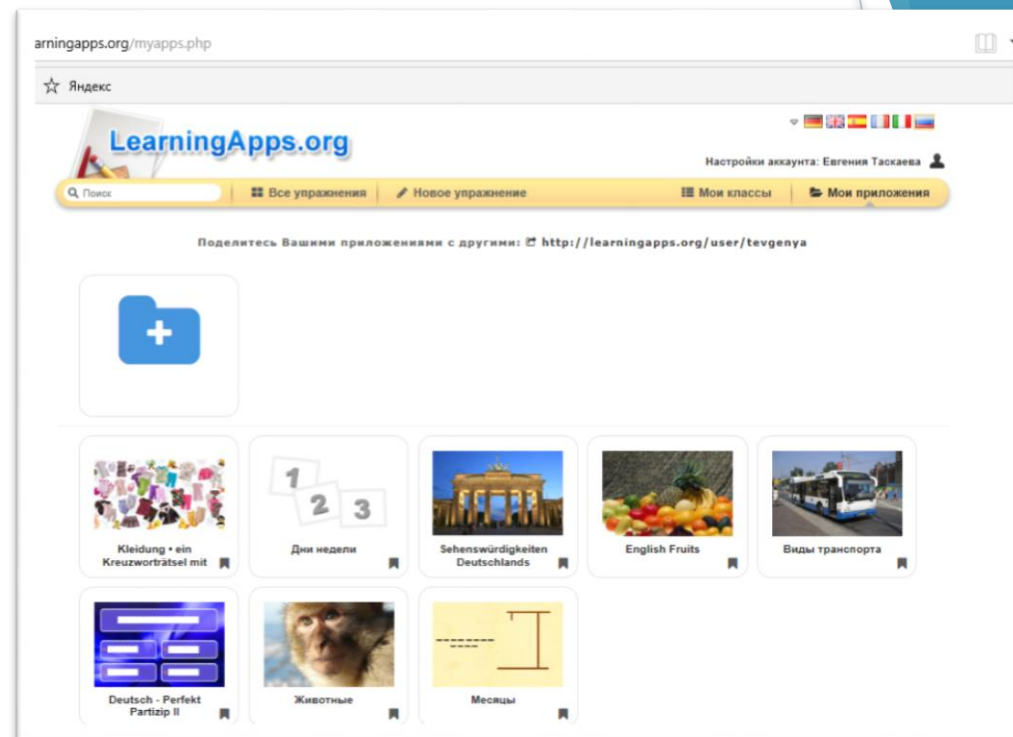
arningapps.org/myapps.php

Яндекс

LearningApps.org

Настройки аккаунта: Евгения Таскаева

Поиск | Все упражнения | Новое упражнение | Мои классы | Мои приложения

Поделитесь Вашими приложениями с другими: http://learningapps.org/user/tevgenya

Kleidung • ein Kreuzworträtsel mit

1 2 3
Дни недели

Sehenswürdigkeiten Deutschlands

English Fruits

Виды транспорта

Deutsch - Perfekt Partizip II

Животные

Месяцы